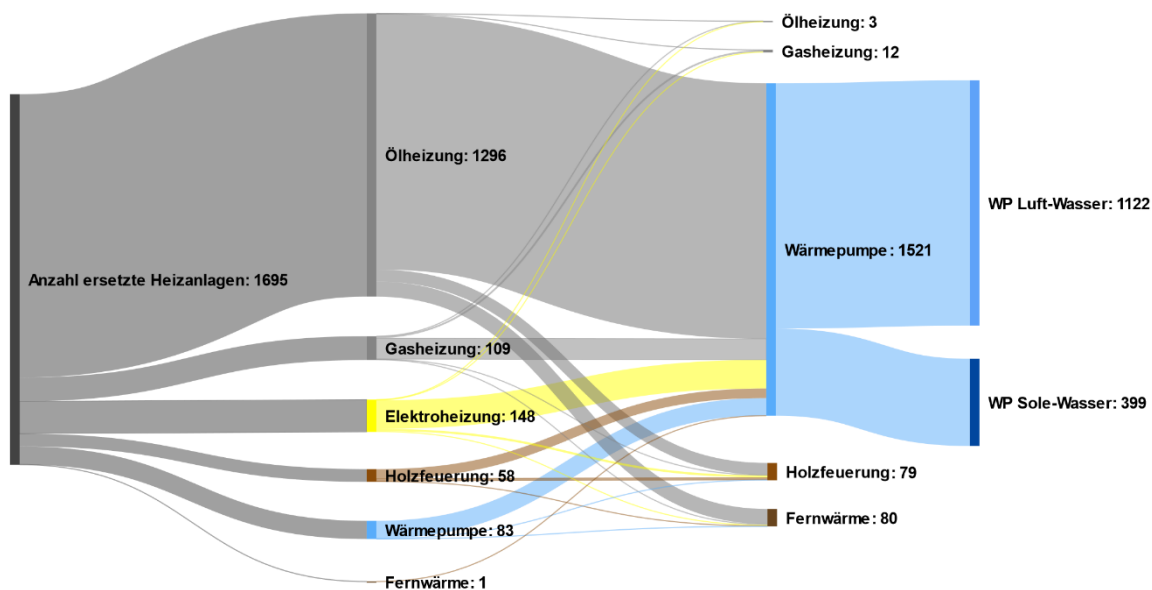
Anzahl ersetzte Heizanlagen: 1695

Ölheizung: 1296
Gasheizung: 109
Elektroheizung: 148
Holzfeuerung: 58
Wärmepumpe: 83
Fernwärme: 1

Ölheizung: 3
Gasheizung: 12
Wärmepumpe: 1521
Holzfeuerung: 79
Fernwärme: 80

WP Luft-Wasser: 1122
WP Sole-Wasser: 399